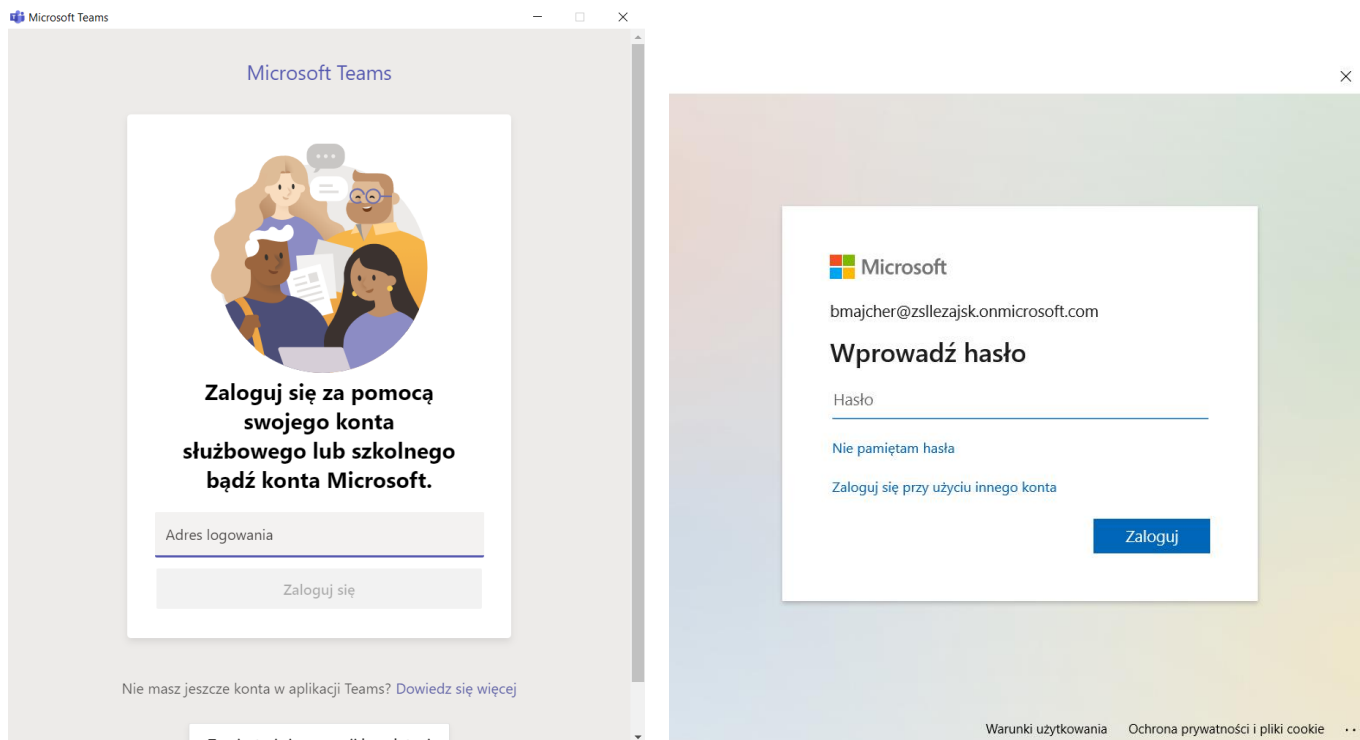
Microsoft Teams

Microsoft Teams

Zaloguj się za pomocą swojego konta służbowego lub szkolnego bądź konta Microsoft.

Adres logowania

Zaloguj się

Nie masz jeszcze konta w aplikacji Teams? Dowiedz się więcej

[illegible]

Microsoft

bmajcher@zsllezajsk.onmicrosoft.com

Wprowadź hasło

Hasło

Nie pamiętam hasła

Zaloguj się przy użyciu innego konta

Zaloguj

Warunki użytkowania Ochrona prywatności i pliki cookie ...